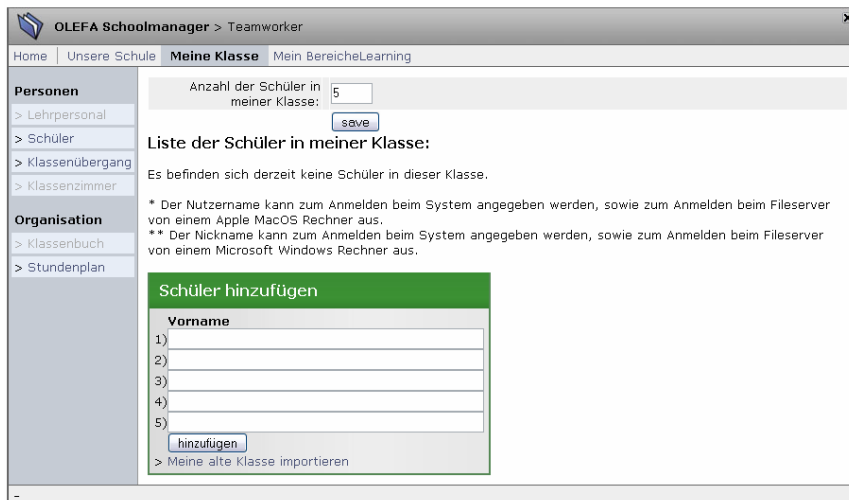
OLEFA Schoolmanager > Teamworker

Home | Unsere Schule | Meine Klasse | Mein Bereich | eLearning

Personen
> Lehrpersonal
> Schüler
> Klassenübergang
> Klassenzimmer

Organisation
> Klassenbuch
> Stundenplan

Anzahl der Schüler in meiner Klasse: 5

save

Liste der Schüler in meiner Klasse:

Es befinden sich derzeit keine Schüler in dieser Klasse.

* Der Nutzername kann zum Anmelden beim System angegeben werden, sowie zum Anmelden beim Fileserver von einem Apple MacOS Rechner aus.
** Der Nickname kann zum Anmelden beim System angegeben werden, sowie zum Anmelden beim Fileserver von einem Microsoft Windows Rechner aus.

Schüler hinzufügen

Vorname
1)
2)
3)
4)
5)

hinzufügen

> Meine alte Klasse importieren

-